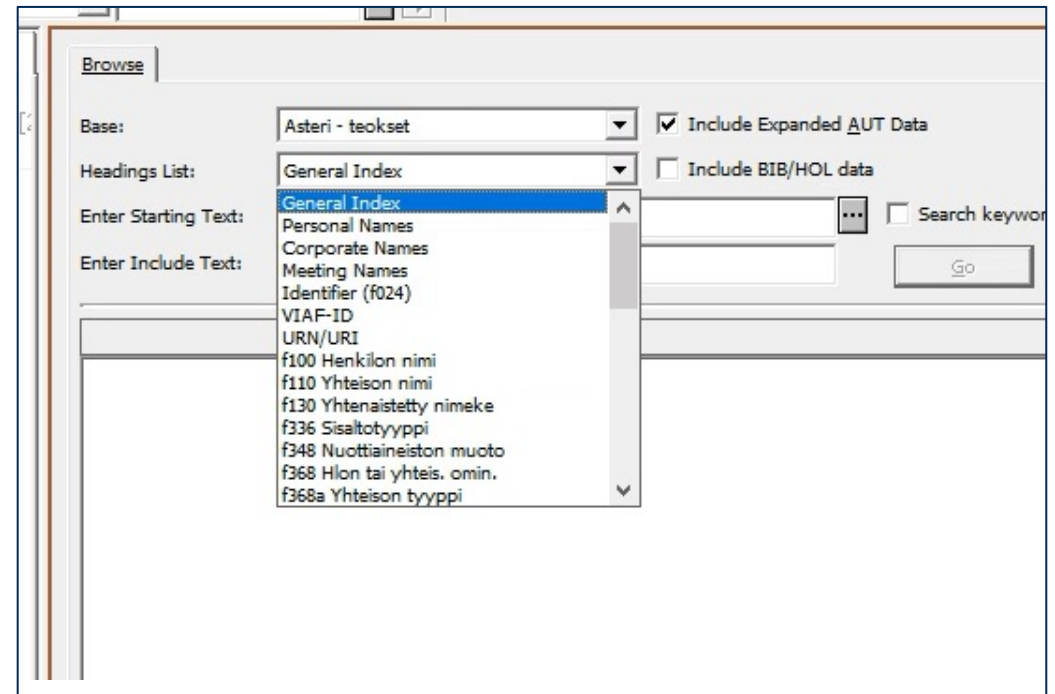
Browse

Base: Asteri - teokset

Include Expanded AUT Data

Headings List: General Index

Include BIB/HOL data

Enter Starting Text:

Search keywor

Enter Include Text:

Go

General Index
Personal Names
Corporate Names
Meeting Names
Identifier (f024)
VIAF-ID
URN/URI
f100 Henkilon nimi
f110 Yhteison nimi
f130 Yhtenaistetty nimeke
f336 Sisaltotyyppi
f348 Nuottiaineiston muoto
f368 Hlon tai yhteis. omin.
f368a Yhteison tyyppi